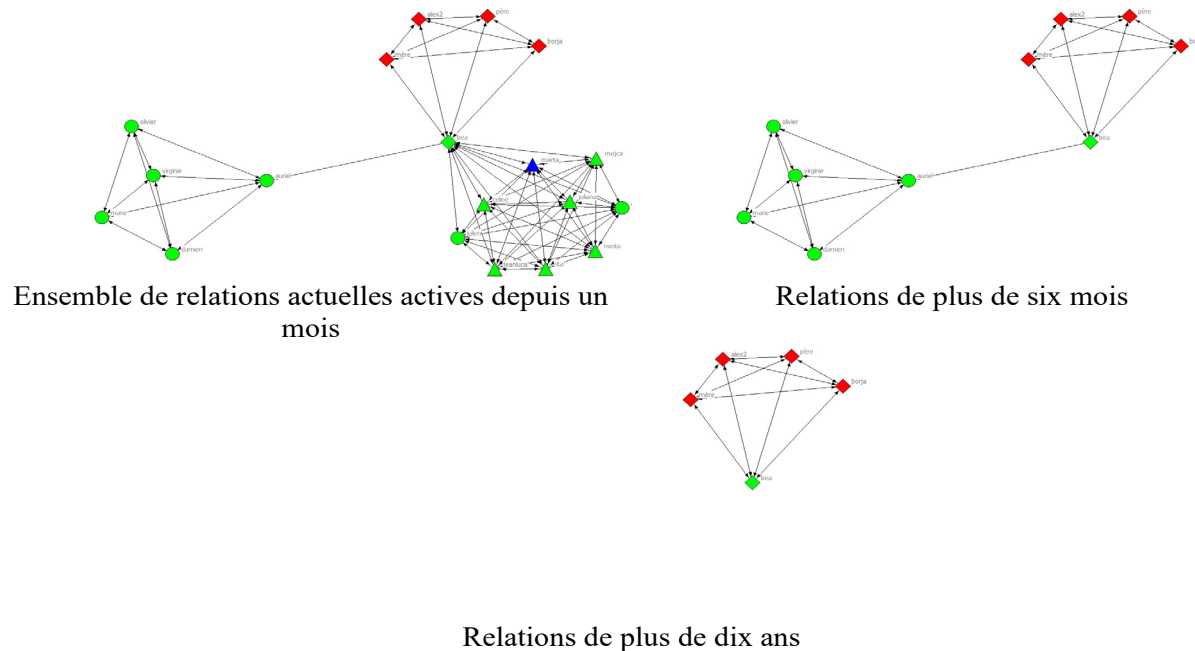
alex2
père
mère
borja
olivier
virginie
auriel
boa
marta
mojca
diane
damien
jeanluca
nerita

Ensemble de relations actuelles actives depuis un mois

alex2
père
mère
bo
olivier
virginie
auriel
boa
diane
damien

Relations de plus de six mois

alex2
père
mère
borja
boa

Relations de plus de dix ans